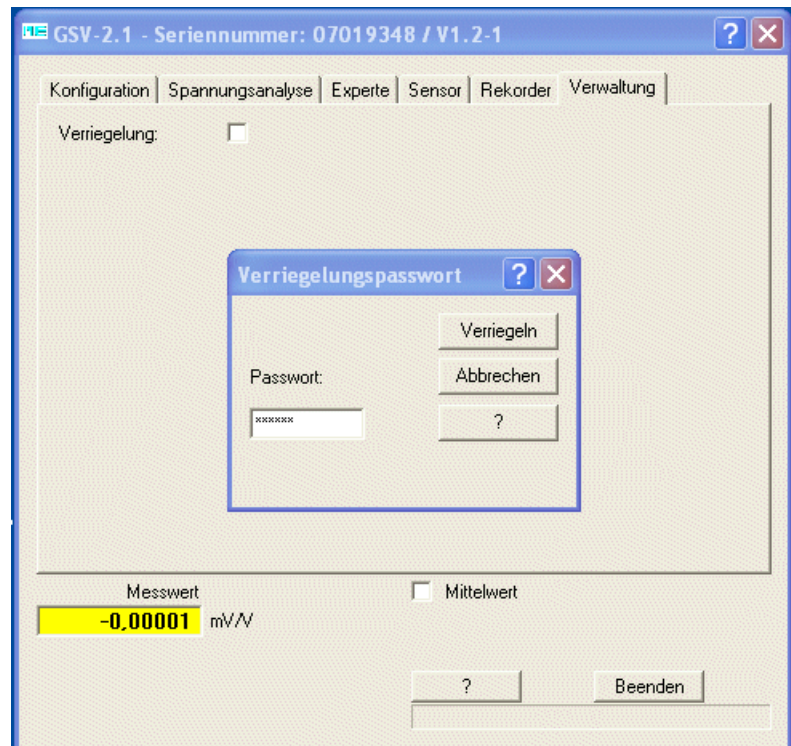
GSV-2.1 - Seriennummer: 07019348 / V1.2-1

Konfiguration | Spannungsanalyse | Experte | Sensor | Rekorder | Verwaltung

Verriegelung:

Verriegelungspasswort

Verriegeln

Passwort:

Abbrechen

******

?

Messwert

Mittelwert

-0,00001 mV/V

?

Beenden